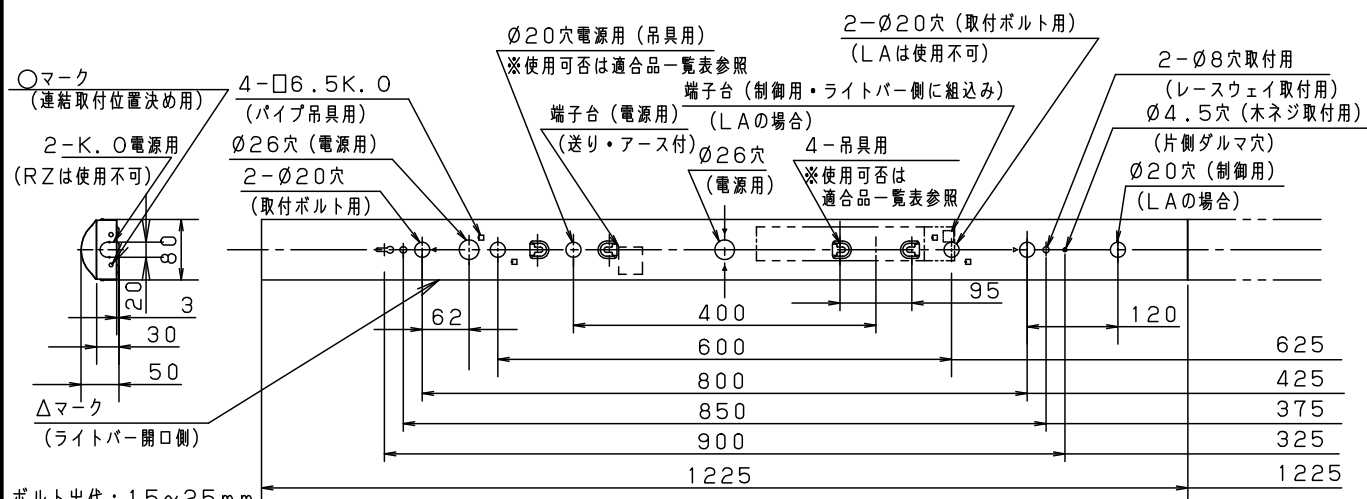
○マーク
(連結取付位置決め用)
2−K.0電源用
(RZは使用不可)
4−□6.5K.0
(パイプ吊具用)
Ø26穴(電源用)
2−Ø20穴
(取付ボルト用)
Ø20穴電源用(吊具用)
※使用可否は適合品一覧表参照
端子台(電源用)
(送り・アース付)
端子台(制御用・ライトバー側に組込み)
(LAの場合)
Ø26穴
(電源用)
4−吊具用
※使用可否は
適合品一覧表参照
2−Ø20穴(取付ボルト用)
(LAは使用不可)
2−Ø8穴取付用
(レースウェイ取付用)
Ø4.5穴(木ネジ取付用)
(片側ダルマ穴)
Ø20穴(制御用)
(LAの場合)
80
20
3
30
50
62
400
95
120
600
625
800
425
850
375
900
325
1225
1225
△マーク
(ライトバー開口側)
ボルト出代:15〜35mm